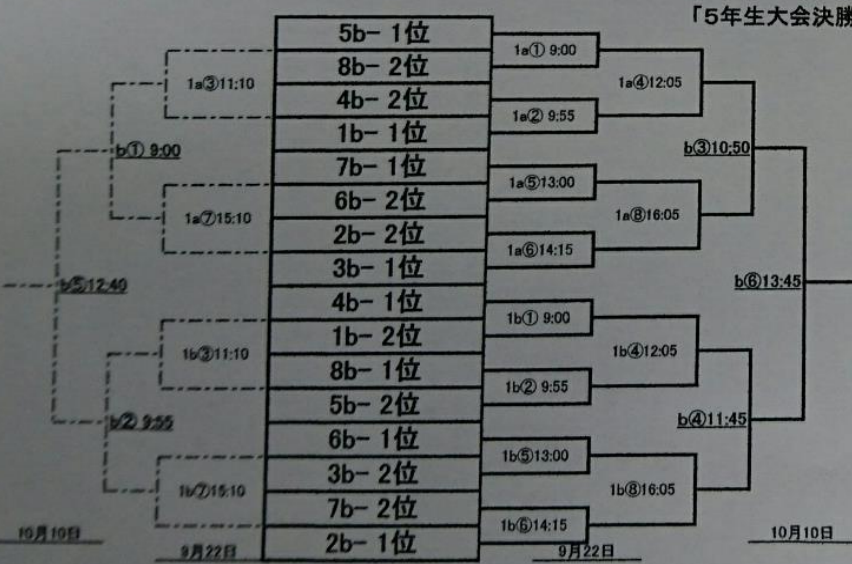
「5年生大会決勝

| |
|---|
| 5b- 1位 |
| 8b- 2位 |
| 4b- 2位 |
| 1b- 1位 |
| 7b- 1位 |
| 6b- 2位 |
| 2b- 2位 |
| 3b- 1位 |
| 4b- 1位 |
| 1b- 2位 |
| 8b- 1位 |
| 5b- 2位 |
| 6b- 1位 |
| 3b- 2位 |
| 7b- 2位 |
| 2b- 1位 |

1a③11:10
1a⑦15:10
1b③11:10
1b⑦15:10
b① 9:00
b② 9:55
b⑤12:40

1a① 9:00
1a② 9:55
1a⑤13:00
1a⑥14:15
1b① 9:00
1b② 9:55
1b⑤13:00
1b⑥14:15

1a④12:05
1a⑧16:05
1b④12:05
1b⑧16:05
b③10:50
b④11:45
b⑥13:45

10月10日
9月22日
9月22日
10月10日